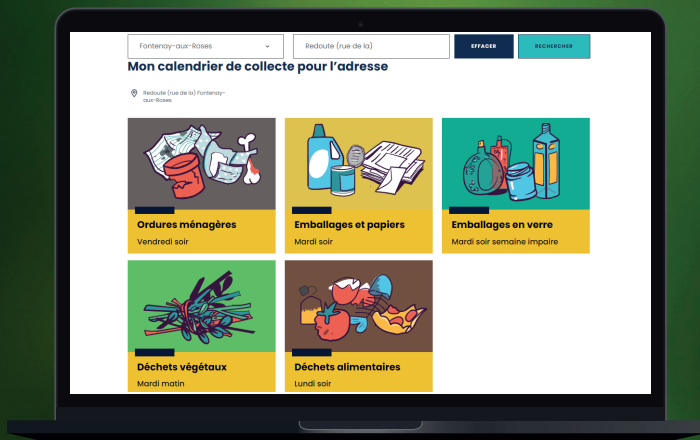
Fontenay-aux-Roses

Redoute (rue de la)

EFFACER

RECHERCHER

Mon calendrier de collecte pour l'adresse

Redoute (rue de la) Fontenay-aux-Roses

Ordures ménagères
Vendredi soir

Emballages et papiers
Mardi soir

Emballages en verre
Mardi soir semaine impaire

Déchets végétaux
Mardi matin

Déchets alimentaires
Lundi soir